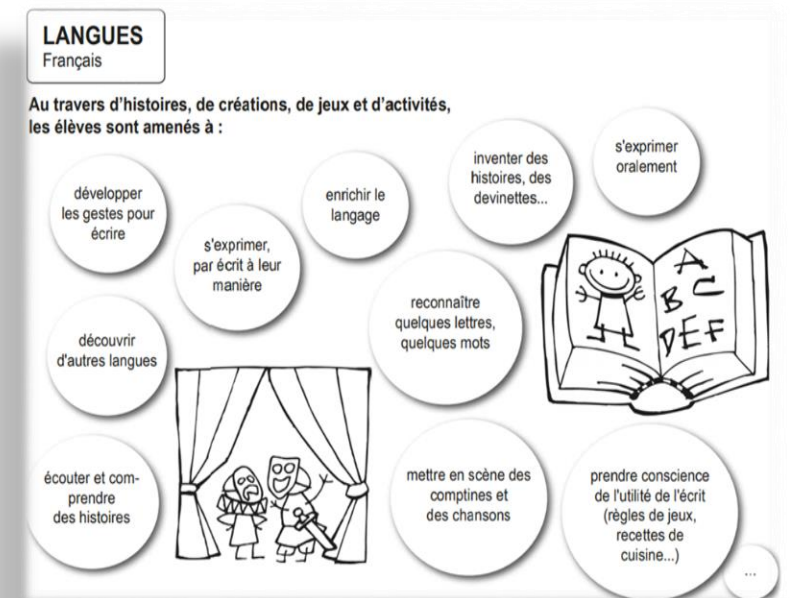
LANGUES
Français

Au travers d'histoires, de créations, de jeux et d'activités, les élèves sont amenés à :

développer les gestes pour écrire

enrichir le langage

inventer des histoires, des devinettes...

s'exprimer oralement

s'exprimer, par écrit à leur manière

reconnaître quelques lettres, quelques mots

A B C D E F

découvrir d'autres langues

écouter et comprendre des histoires

mettre en scène des comptines et des chansons

prendre conscience de l'utilité de l'écrit (règles de jeux, recettes de cuisine...)

...